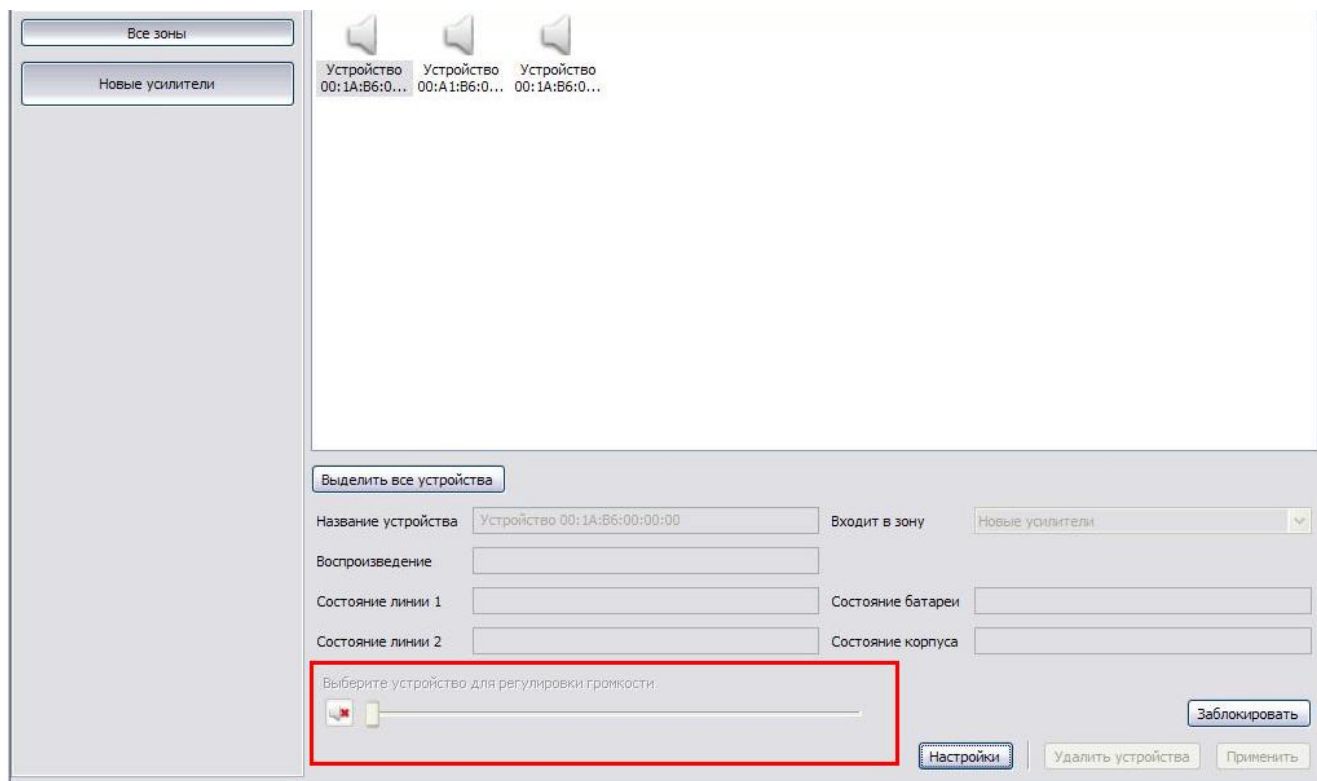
Все зоны

Новые усилители

Устройство 00:1A:B6:0...
Устройство 00:A1:B6:0...
Устройство 00:1A:B6:0...

Выделить все устройства

Название устройства | Устройство 00:1A:B6:00:00:00
Входит в зону | Новые усилители

Воспроизведение

Состояние линии 1
Состояние батареи

Состояние линии 2
Состояние корпуса

Выберите устройство для регулировки громкости

Заблокировать

Настройки
Удалить устройства
Применить